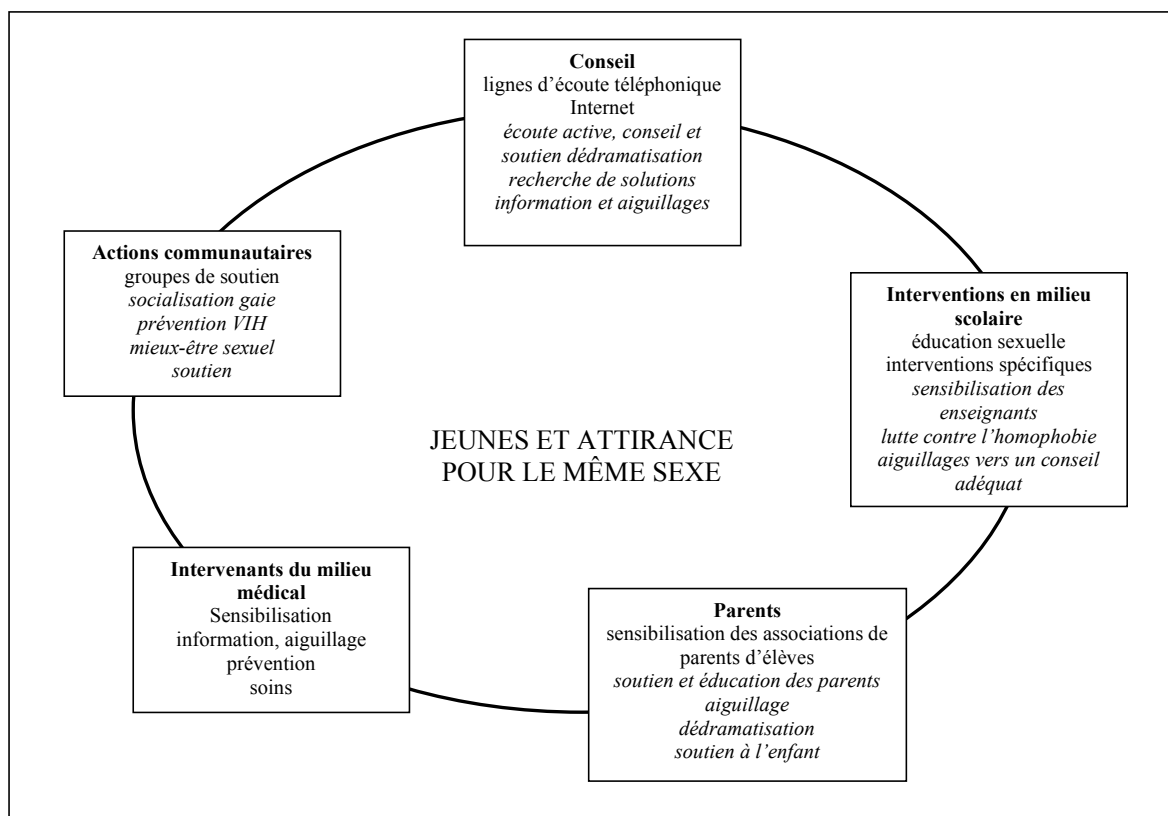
**Conseil**
lignes d'écoute téléphonique
Internet
*écoute active, conseil et soutien dédramatisation*
*recherche de solutions*
*information et aiguillages*

**Actions communautaires**
groupes de soutien
*socialisation gaie*
*prévention VIH*
*mieux-être sexuel*
*soutien*

**Interventions en milieu scolaire**
éducation sexuelle
interventions spécifiques
*sensibilisation des enseignants*
*lutte contre l'homophobie*
*aiguillages vers un conseil adéquat*

JEUNES ET ATTIRANCE POUR LE MÊME SEXE

**Intervenants du milieu médical**
Sensibilisation
information, aiguillage
prévention
soins

**Parents**
sensibilisation des associations de parents d'élèves
*soutien et éducation des parents*
*aiguillage*
*dédramatisation*
*soutien à l'enfant*